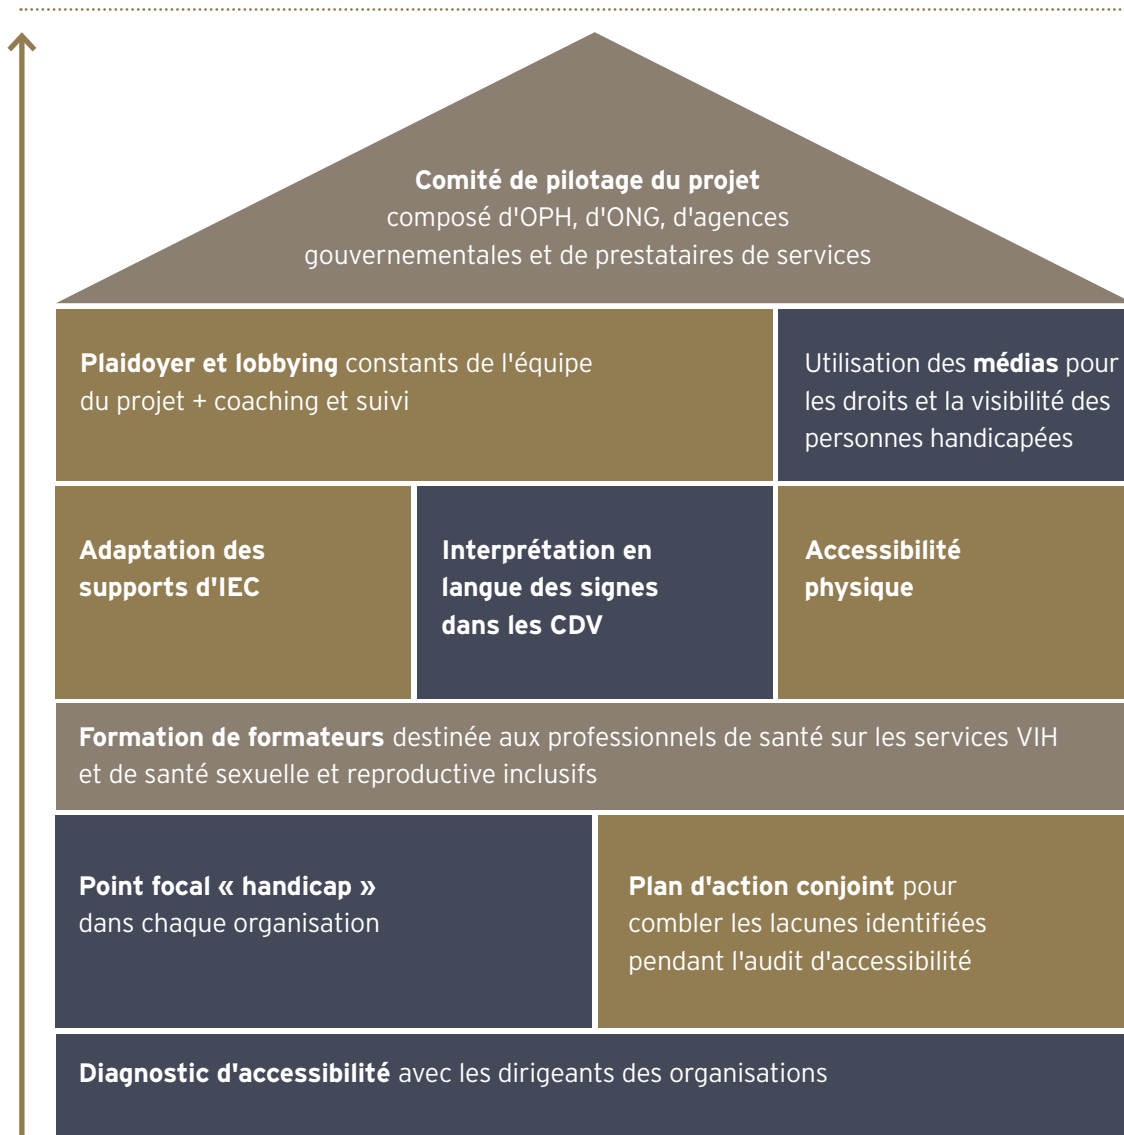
Comité de pilotage du projet
composé d'OPH, d'ONG, d'agences gouvernementales et de prestataires de services

Plaidoyer et lobbying constants de l'équipe du projet + coaching et suivi

Utilisation des médias pour les droits et la visibilité des personnes handicapées

Adaptation des supports d'IEC

Interprétation en langue des signes dans les CDV

Accessibilité physique

Formation de formateurs destinée aux professionnels de santé sur les services VIH et de santé sexuelle et reproductive inclusifs

Point focal « handicap » dans chaque organisation

Plan d'action conjoint pour combler les lacunes identifiées pendant l'audit d'accessibilité

Diagnostic d'accessibilité avec les dirigeants des organisations